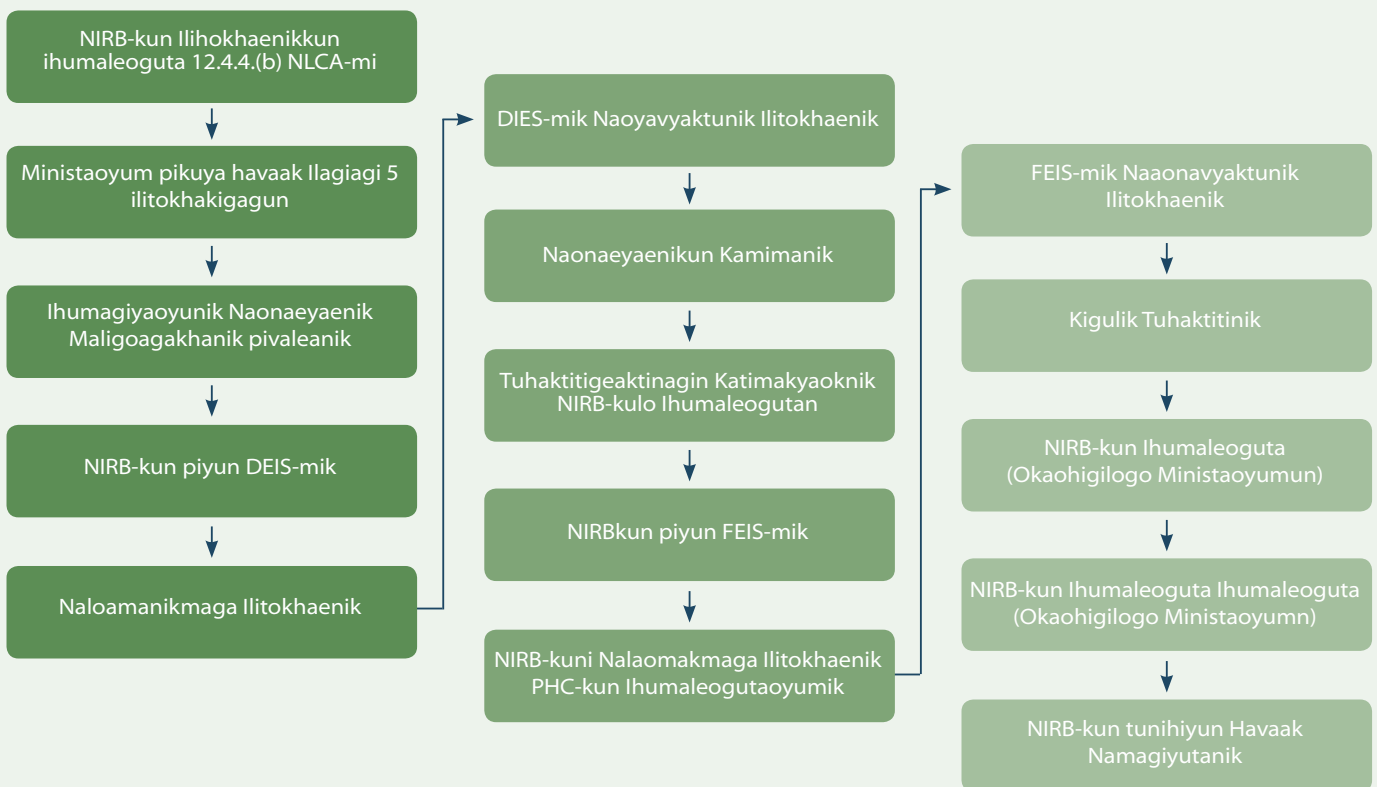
NIRB-kun Ilihokhaenikkun ihumaleoguta 12.4.4.(b) NLCA-mi

Ministaoyum pikuya havaak Ilagiagi 5 ilitokhakigagun

Ihumagiyaoyunik Naonaeyaenik Maligoagakhanik pivaleanik

NIRB-kun piyun DEIS-mik

Naloamanikmaga Ilitokhaenik

DIES-mik Naoyavyaktunik Ilitokhaenik

Naonaeyaenikun Kamimanik

Tuhaktitigeaktinagin Katimakyaoknik NIRB-kulo Ihumaleogutan

NIRBkun piyun FEIS-mik

NIRB-kuni Nalaomakmaga Ilitokhaenik PHC-kun Ihumaleogutaoyumik

FEIS-mik Naaonavyaktunik Ilitokhaenik

Kigulik Tuhaktitinik

NIRB-kun Ihumaleoguta (Okaohigilogo Ministaoyumun)

NIRB-kun Ihumaleoguta Ihumaleoguta (Okaohigilogo Ministaoyumn)

NIRB-kun tunihiyun Havaak Namagiyutanik